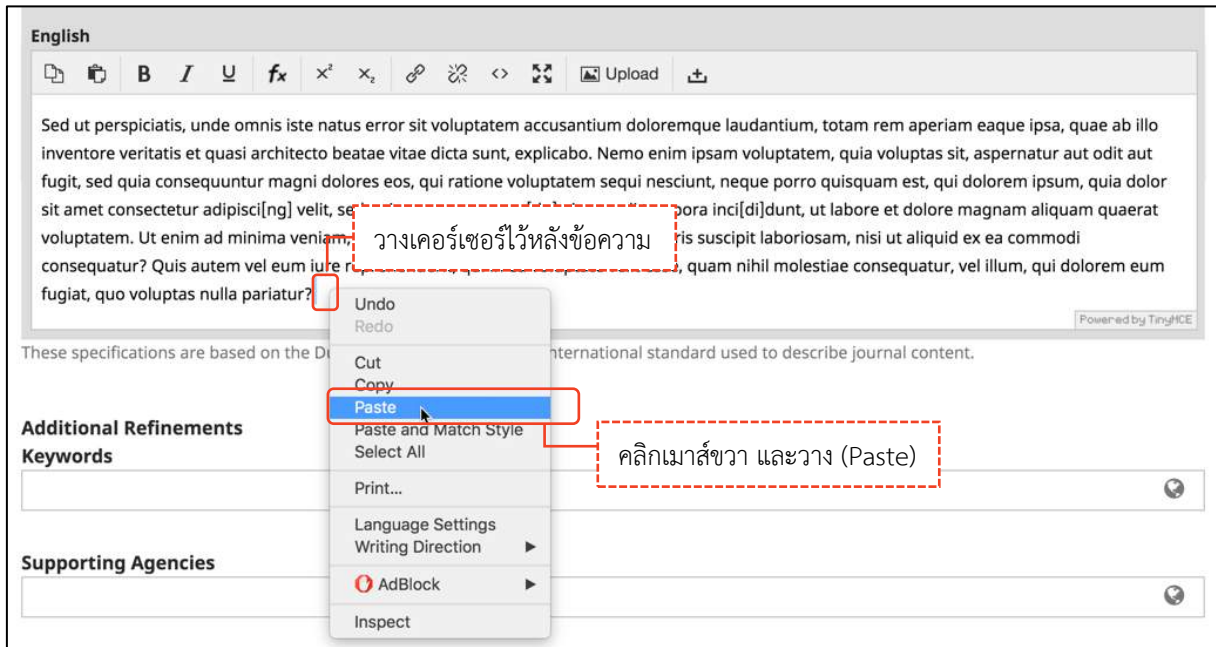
English

B I U $f_x$ $x^2$ $x_2$ <> Upload

Sed ut perspiciatis, unde omnis iste natus error sit voluptatem accusantium doloremque laudantium, totam rem aperiam eaque ipsa, quae ab illo inventore veritatis et quasi architecto beatae vitae dicta sunt, explicabo. Nemo enim ipsam voluptatem, quia voluptas sit, aspernatur aut odit aut fugit, sed quia consequuntur magni dolores eos, qui ratione voluptatem sequi nesciunt, neque porro quisquam est, qui dolorem ipsum, quia dolor sit amet consectetur adipisci[ng] velit, se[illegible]pora inci[di]dunt, ut labore et dolore magnam aliquam quaerat voluptatem. Ut enim ad minima veniam, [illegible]ris suscipit laboriosam, nisi ut aliquid ex ea commodi consequatur? Quis autem vel eum iure r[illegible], quam nihil molestiae consequatur, vel illum, qui dolorem eum fugiat, quo voluptas nulla pariatur?

วางเคอร์เซอร์ไว้หลังข้อความ

Powered by TinyMCE

These specifications are based on the Du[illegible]nternational standard used to describe journal content.

Undo
Redo
Cut
Copy
Paste
Paste and Match Style
Select All
Print...
Language Settings
Writing Direction
AdBlock
Inspect

คลิกเมาส์ขวา และวาง (Paste)

Additional Refinements
Keywords

Supporting Agencies